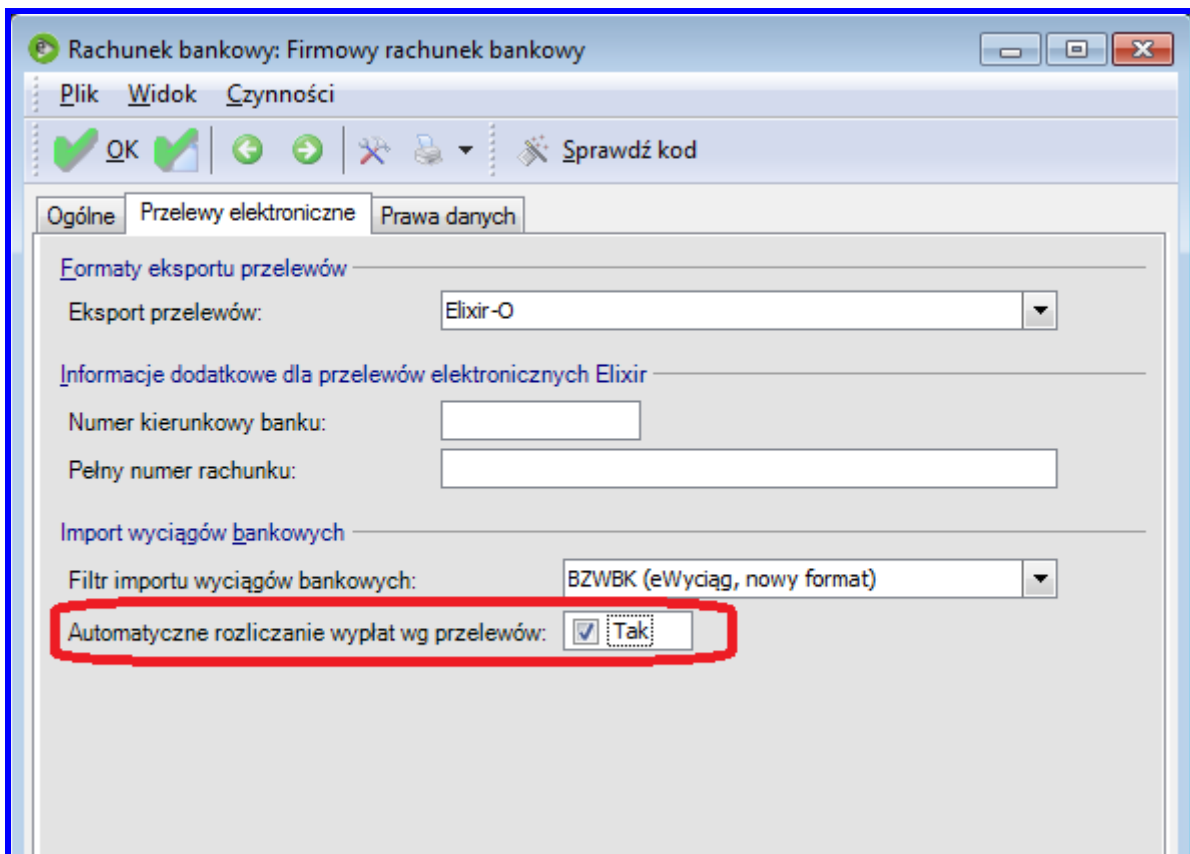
Rachunek bankowy: Firmowy rachunek bankowy

Plik Widok Czynności

OK

Sprawdź kod

Ogólne | Przelewy elektroniczne | Prawa danych

Formaty eksportu przelewów

Eksport przelewów: Elixir-O

Informacje dodatkowe dla przelewów elektronicznych Elixir

Numer kierunkowy banku:

Pełny numer rachunku:

Import wyciągów bankowych

Filtr importu wyciągów bankowych: BZWBK (eWyciąg, nowy format)

Automatyczne rozliczanie wypłat wg przelewów: Tak